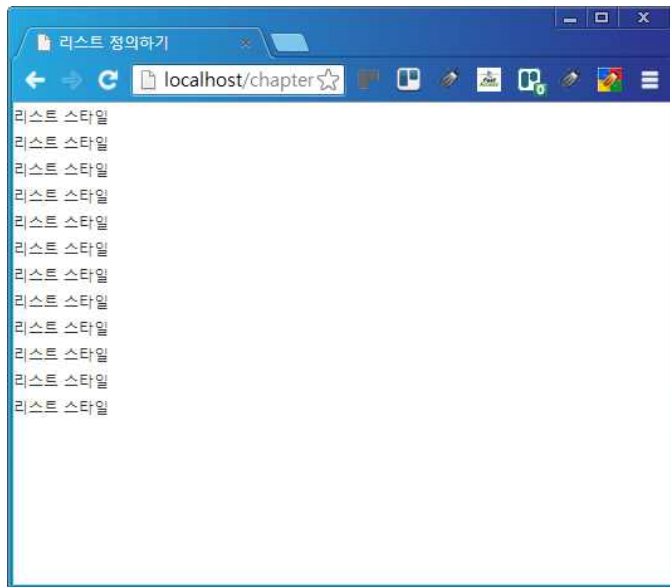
리스트 정의하기

localhost/chapter

리스트 스타일
리스트 스타일
리스트 스타일
리스트 스타일
리스트 스타일
리스트 스타일
리스트 스타일
리스트 스타일
리스트 스타일
리스트 스타일
리스트 스타일
리스트 스타일